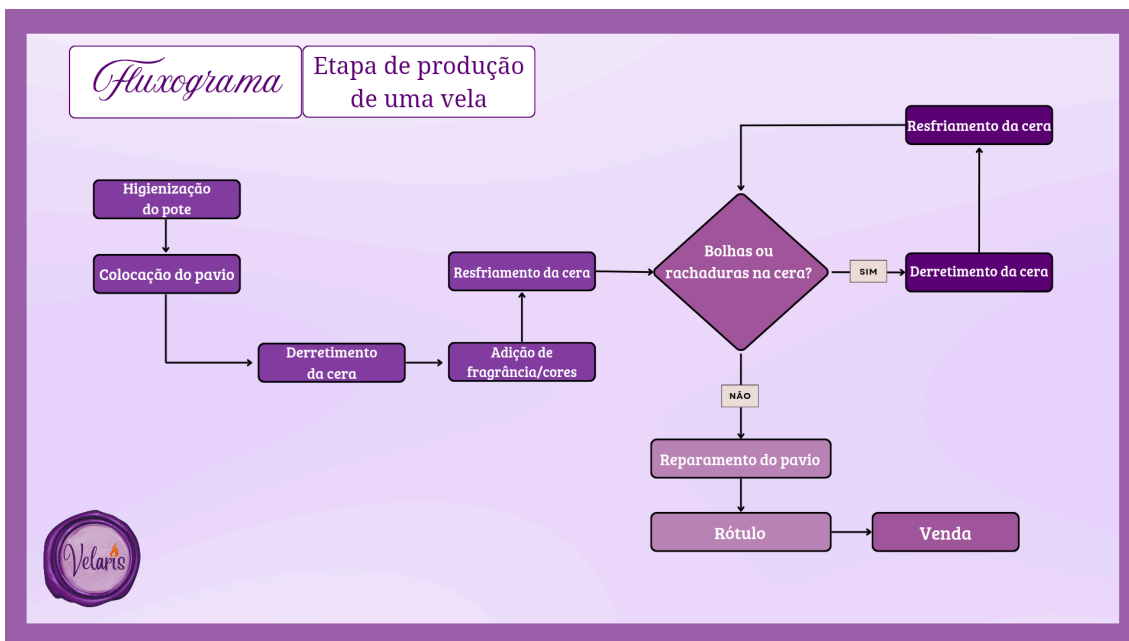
Fluxograma

Etapa de produção de uma vela

Higienização do pote

Colocação do pavio

Derretimento da cera

Adição de fragrância/cores

Resfriamento da cera

Bolhas ou rachaduras na cera?

SIM

Derretimento da cera

Resfriamento da cera

NÃO

Reparamento do pavio

Rótulo

Venda

Velaris